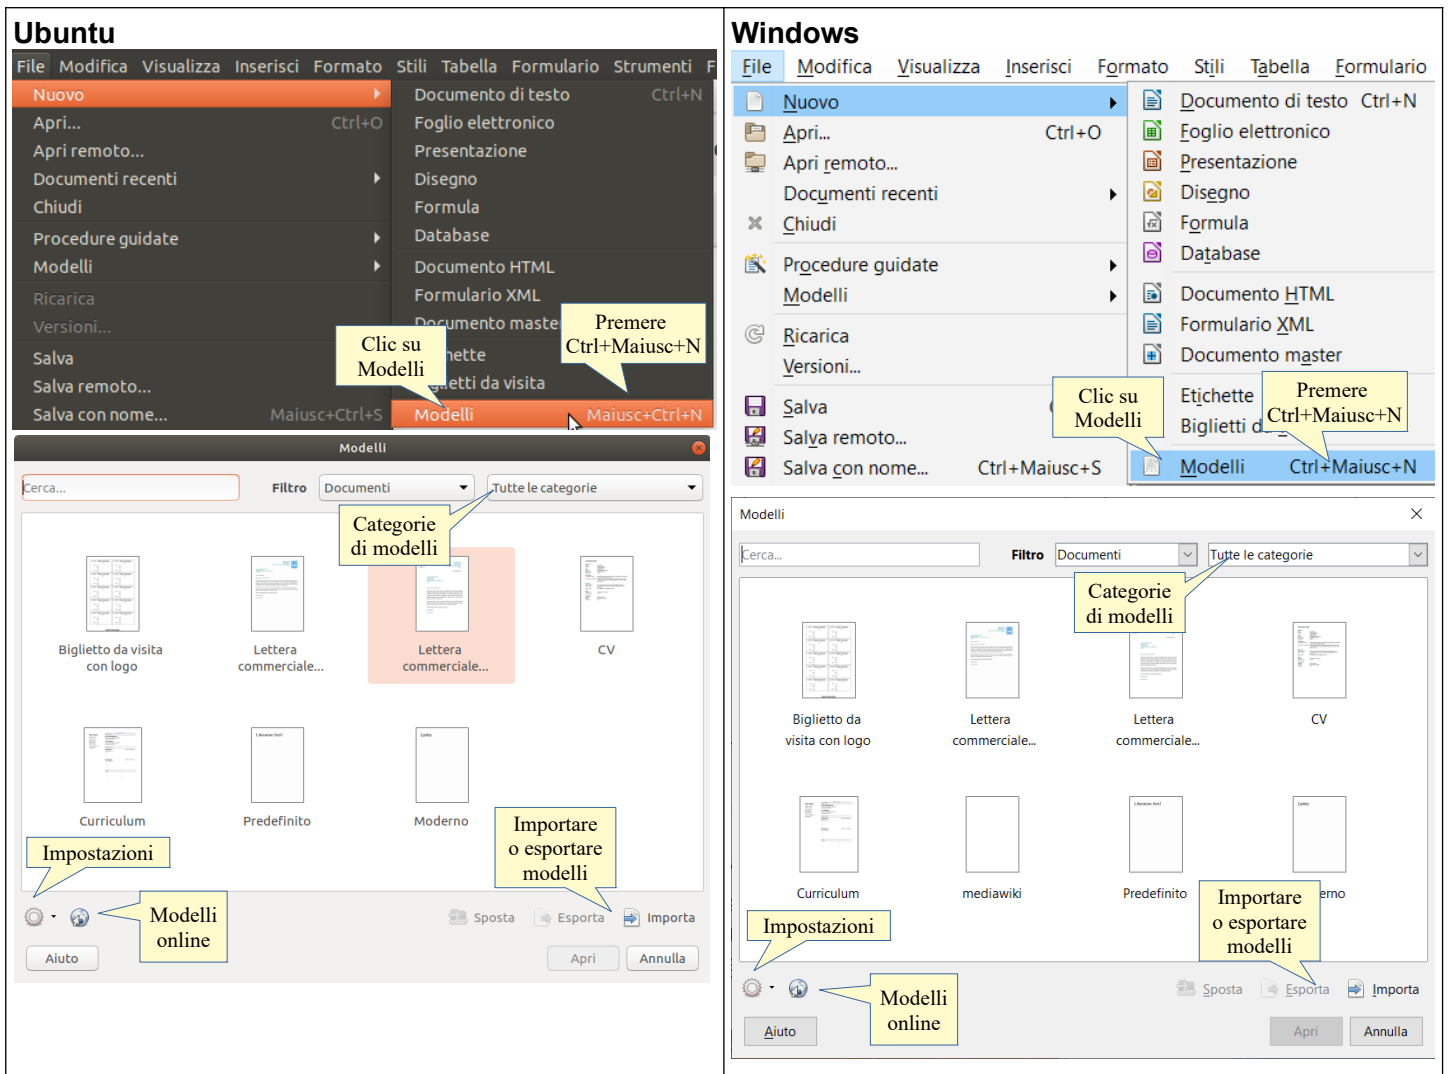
Ubuntu

File Modifica Visualizza Inserisci Formato Stili Tabella Formulario Strumenti F

Nuovo
Apri... Ctrl+O
Apri remoto...
Documenti recenti
Chiudi
Procedure guidate
Modelli
Ricarica
Versioni...
Salva
Salva remoto...
Salva con nome... Maiusc+Ctrl+S

Documento di testo Ctrl+N
Foglio elettronico
Presentazione
Disegno
Formula
Database
Documento HTML
Formulario XML
Documento maste
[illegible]hette
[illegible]etti da visita
Modelli Maiusc+Ctrl+N

Clic su Modelli

Premere Ctrl+Maiusc+N

Modelli

Cerca...
Filtro Documenti
Tutte le categorie

Categorie di modelli

Biglietto da visita con logo
Lettera commerciale...
Lettera commerciale...
CV
Curriculum
Predefinito
Moderno

Impostazioni

Importare o esportare modelli

Modelli online

Sposta Esporta Importa
Aiuto Apri Annulla

Windows

File Modifica Visualizza Inserisci Formato Stili Tabella Formulario

Nuovo
Apri... Ctrl+O
Apri remoto...
Documenti recenti
Chiudi
Procedure guidate
Modelli
Ricarica
Versioni...
Salva
Salva remoto...
Salva con nome... Ctrl+Maiusc+S

Documento di testo Ctrl+N
Foglio elettronico
Presentazione
Disegno
Formula
Database
Documento HTML
Formulario XML
Documento master
Etichette
Biglietti d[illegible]
Modelli Ctrl+Maiusc+N

Clic su Modelli

Premere Ctrl+Maiusc+N

Modelli

Cerca...
Filtro Documenti
Tutte le categorie

Categorie di modelli

Biglietto da visita con logo
Lettera commerciale...
Lettera commerciale...
CV
Curriculum
mediawiki
Predefinito
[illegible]erno

Importare o esportare modelli

Impostazioni

Modelli online

Sposta Esporta Importa
Aiuto Apri Annulla